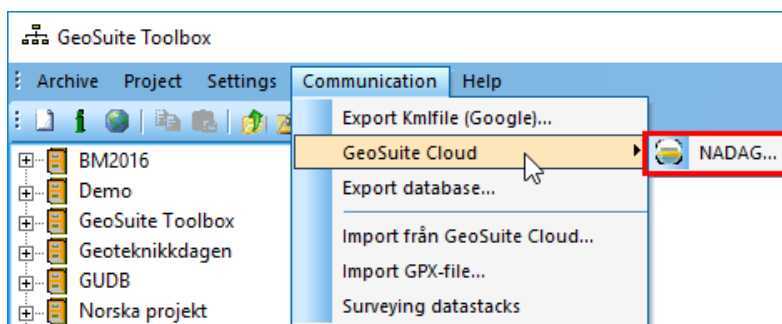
GeoSuite Toolbox

Archive Project Settings Communication Help

BM2016
Demo
GeoSuite Toolbox
Geoteknikkdagen
GUDB
Norska projekt

Export Kmlfile (Google)...
GeoSuite Cloud
Export database...
Import från GeoSuite Cloud...
Import GPX-file...
Surveying datastacks

NADAG...